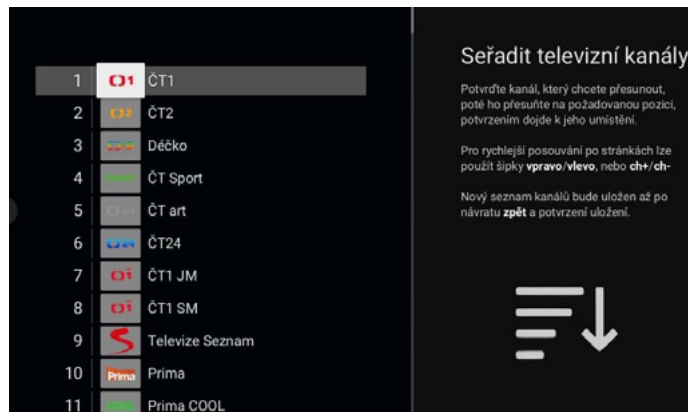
1 ČT1
2 ČT2
3 Déčko
4 ČT Sport
5 ČT art
6 ČT24
7 ČT1 JM
8 ČT1 SM
9 Televize Seznam
10 Prima Prima
11 Prima COOL

Seřadit televizní kanály

Potvrďte kanál, který chcete přesunout, poté ho přesuňte na požadovanou pozici, potvrzením dojde k jeho umístění.

Pro rychlejší posouvání po stránkách lze použít šipky **vpravo**/**vlevo**, nebo **ch+**/**ch-**

Nový seznam kanálů bude uložen až po návratu **zpět** a potvrzení uložení.